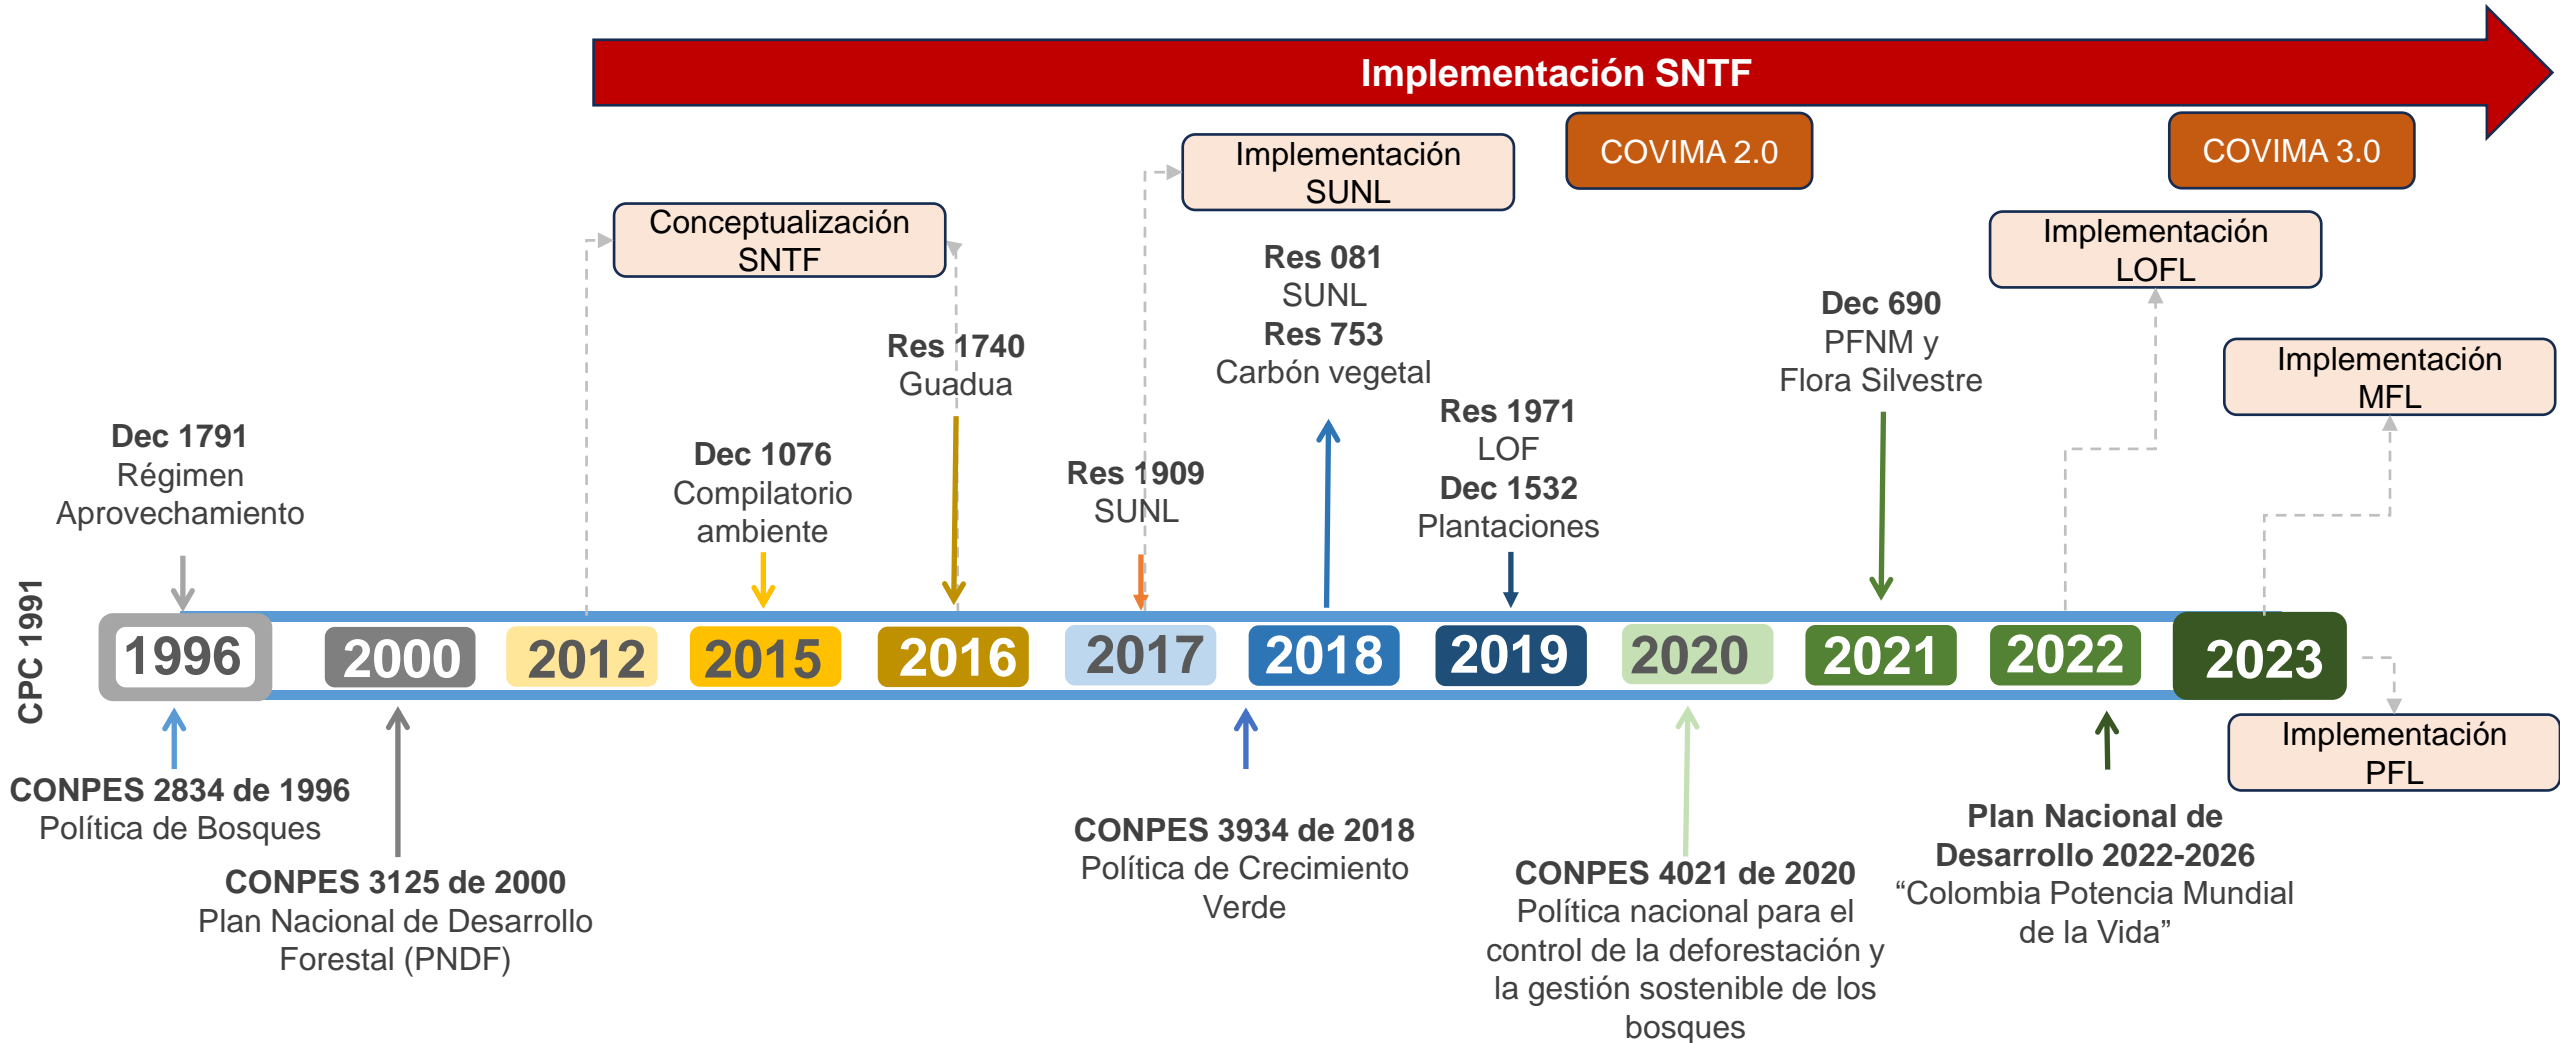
Implementación SNTF

COVIMA 2.0

COVIMA 3.0

Implementación SUNL

Conceptualización SNTF

Implementación LOFL

Implementación MFL

Res 081 SUNL
Res 753 Carbón vegetal

Dec 690 PFNM y Flora Silvestre

Res 1740 Guadua

Res 1971 LOF
Dec 1532 Plantaciones

Dec 1791 Régimen Aprovechamiento

Dec 1076 Compilatorio ambiente

Res 1909 SUNL

CPC 1991

1996

2000

2012

2015

2016

2017

2018

2019

2020

2021

2022

2023

Implementación PFL

CONPES 2834 de 1996
Política de Bosques

CONPES 3125 de 2000
Plan Nacional de Desarrollo Forestal (PNDF)

CONPES 3934 de 2018
Política de Crecimiento Verde

CONPES 4021 de 2020
Política nacional para el control de la deforestación y la gestión sostenible de los bosques

Plan Nacional de Desarrollo 2022-2026
“Colombia Potencia Mundial de la Vida”